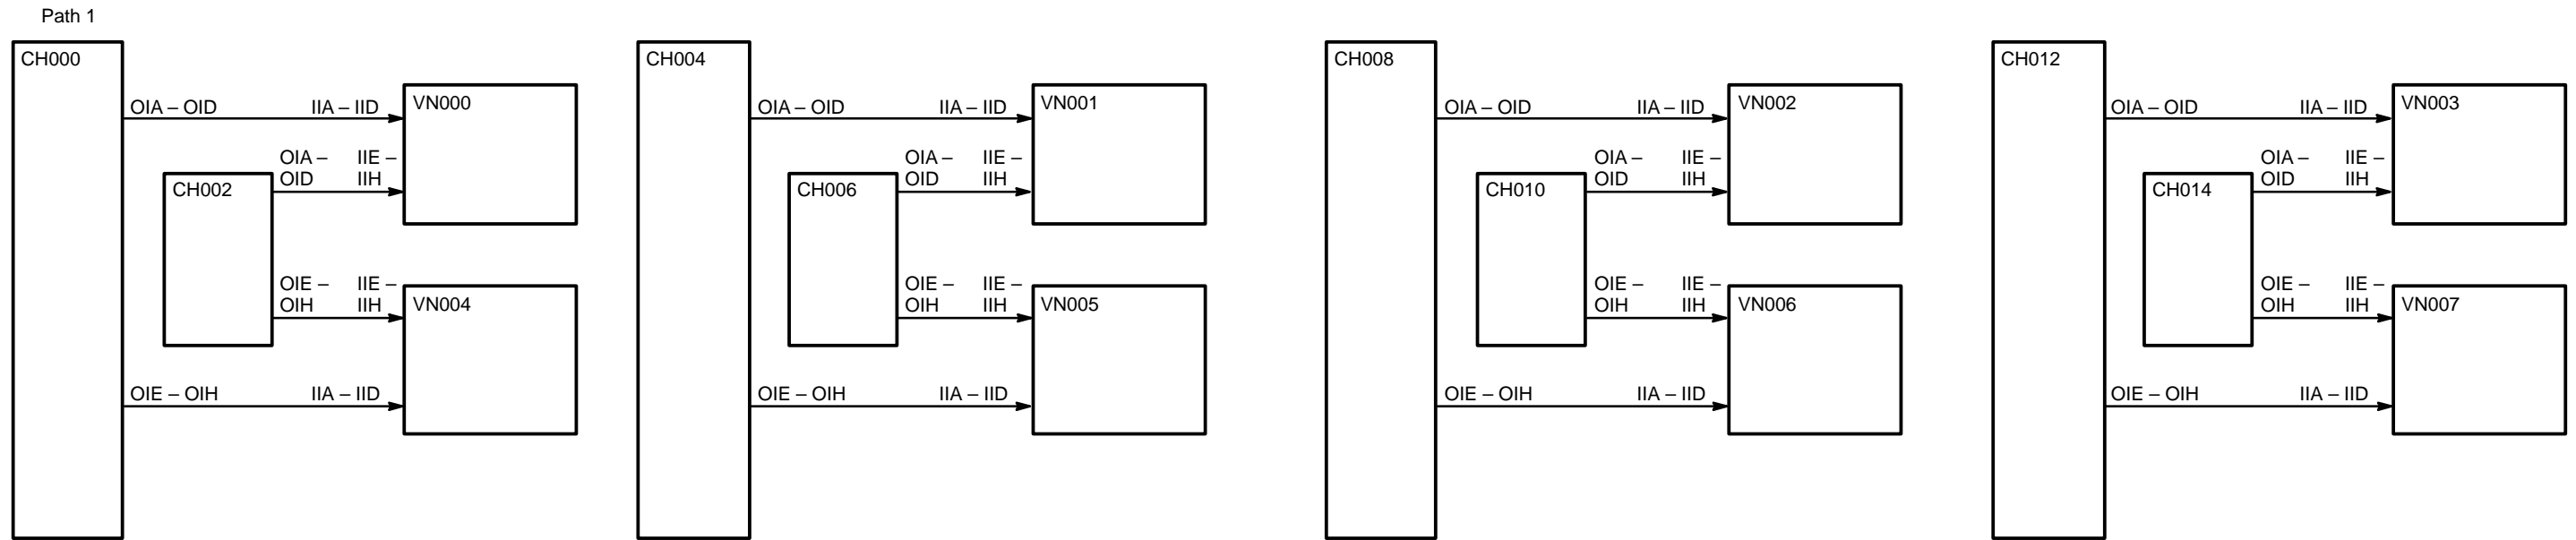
Path 1

CH000
OIA – OID
IIA – IID
VN000
OIA – OID
IIE – IIH
CH002
OIE – OIH
IIE – IIH
VN004
OIE – OIH
IIA – IID

CH004
OIA – OID
IIA – IID
VN001
OIA – OID
IIE – IIH
CH006
OIE – OIH
IIE – IIH
VN005
OIE – OIH
IIA – IID

CH008
OIA – OID
IIA – IID
VN002
OIA – OID
IIE – IIH
CH010
OIE – OIH
IIE – IIH
VN006
OIE – OIH
IIA – IID

CH012
OIA – OID
IIA – IID
VN003
OIA – OID
IIE – IIH
CH014
OIE – OIH
IIE – IIH
VN007
OIE – OIH
IIA – IID